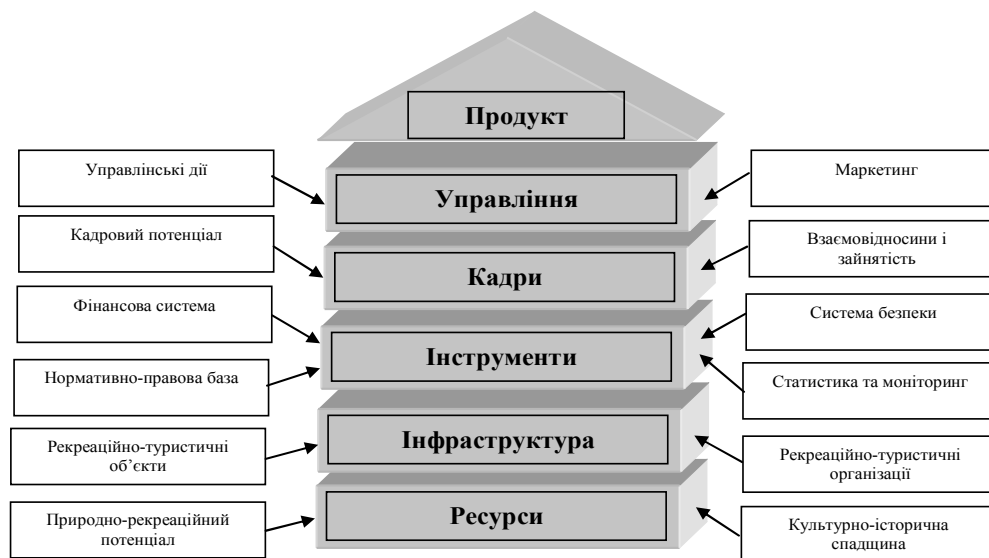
Продукт

Управлінські дії

Управління

Маркетинг

Кадровий потенціал

Кадри

Взаємовідносини і зайнятість

Фінансова система

Інструменти

Система безпеки

Нормативно-правова база

Статистика та моніторинг

Рекреаційно-туристичні об'єкти

Інфраструктура

Рекреаційно-туристичні організації

Природно-рекреаційний потенціал

Ресурси

Культурно-історична спадщина